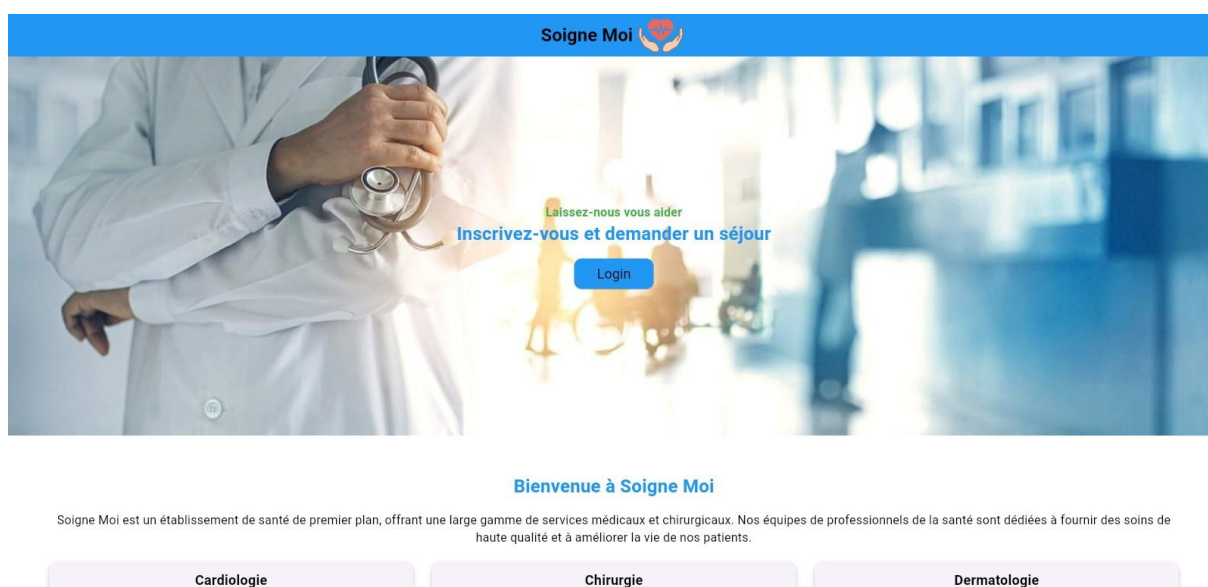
Soigne Moi

Laissez-nous vous aider

Inscrivez-vous et demander un séjour

Login

Bienvenue à Soigne Moi

Soigne Moi est un établissement de santé de premier plan, offrant une large gamme de services médicaux et chirurgicaux. Nos équipes de professionnels de la santé sont dédiées à fournir des soins de haute qualité et à améliorer la vie de nos patients.

Cardiologie

Chirurgie

Dermatologie